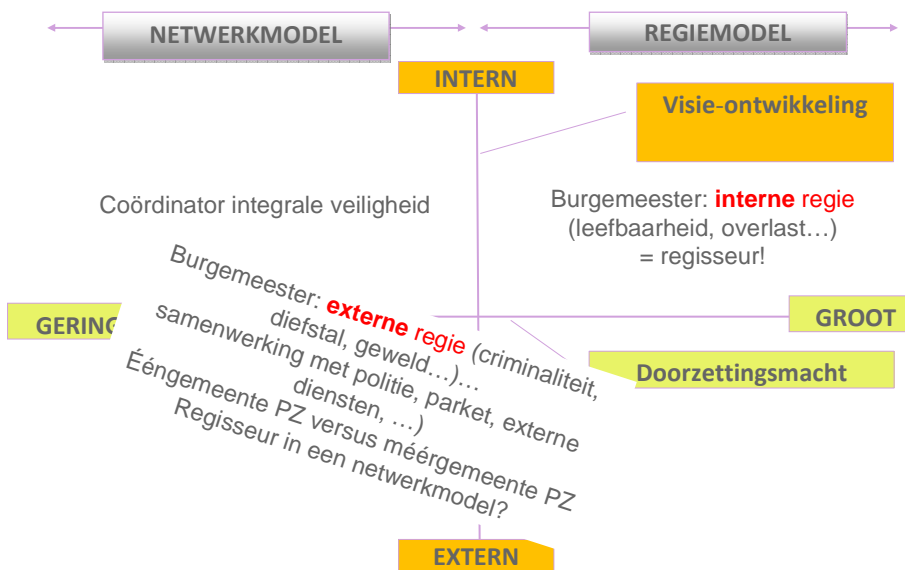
NETWERKMODEL

REGIEMODEL

INTERN

Visie-ontwikkeling

Coördinator integrale veiligheid

Burgemeester: interne regie (leefbaarheid, overlast…) = regisseur!

GERING

GROOT

Burgemeester: externe regie (criminaliteit, diefstal, geweld…)… samenwerking met politie, parket, externe diensten, …)
Ééngemeente PZ versus méérgemeente PZ
Regisseur in een netwerkmodel?

Doorzettingsmacht

EXTERN